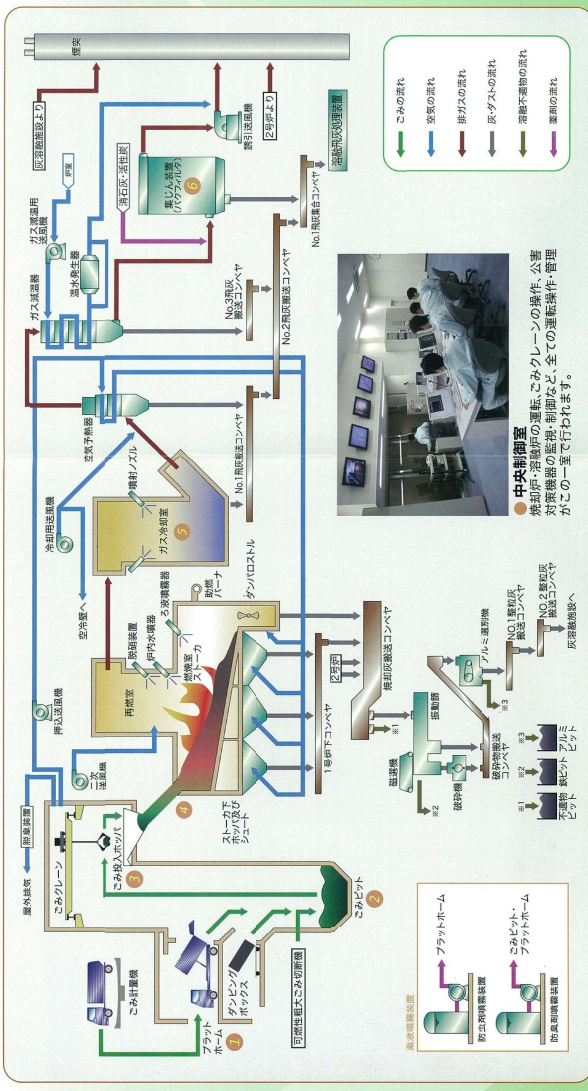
煙突

こみの流れ
空気の流れ
排ガスの流れ
灰・ダストの流れ
溶融不適物の流れ
薬剤の流れ

灰溶融施設より
2号炉より
誘引送風機
灰溶融飛灰処理装置
炉室
ガス減温用送風機
消石灰・活性炭
集じん装置（バグフィルタ）
6
No.1飛灰集合コンベヤ
温水発生器
ガス減温器
No.3飛灰搬送コンベヤ
No.2飛灰搬送コンベヤ
空気予熱器
No.1飛灰搬送コンベヤ
噴射ノズル
冷却用送風機
ガス冷却室
5
空冷壁へ
助燃バーナ
ダンパロストル
再燃室
脱硝装置
炉内水噴霧
ろ過噴霧器
燃焼室ストーカ
2号炉
焼却灰搬送コンベヤ
押込送風機
二次送風機
1号炉下コンベヤ
振動篩
NO.1焼却灰搬送コンベヤ
アルミ選別機
NO.2焼却灰搬送コンベヤ
灰溶融施設へ
磁選機
破砕物搬送コンベヤ
破砕機
※1 ※2 ※3
不適物ピット
鉄ピット
アルミピット
ストーカ下ホッパ及びシュート
4
脱臭装置
屋外排気
ごみクレーン
ごみ投入ホッパ
3
ごみピット
2
ごみ計量機
プラットホーム
ダンピングボックス
1
可燃性粗大ごみ切断機

中央制御室
焼却炉・溶融炉の運転、ごみクレーンの操作、公害対策機器の監視・制御など、全ての運転操作・管理がこの一室で行われます。

薬液噴霧装置
プラットホーム
防虫剤噴霧装置
ごみピット・プラットホーム
防臭剤噴霧装置